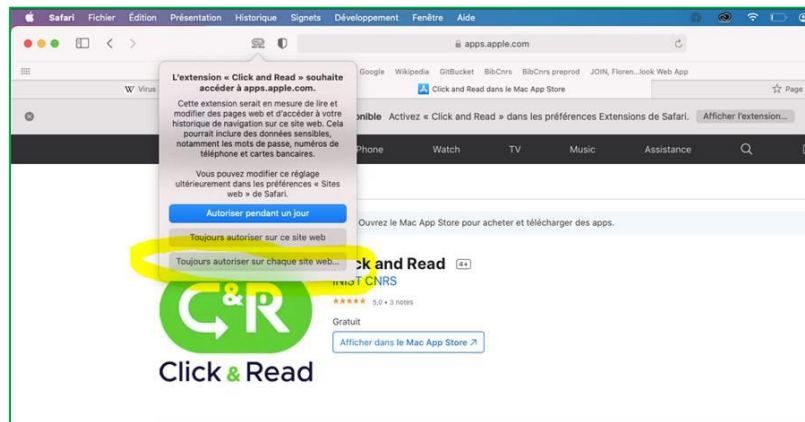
Safari Fichier Édition Présentation Historique Signets Développement Fenêtre Aide

apps.apple.com

Google Wikipedia GitBucket BibCnrs BibCnrs preprod JOIN, Floren...look Web App

W Virus

Click and Read dans le Mac App Store

Page

L'extension « Click and Read » souhaite accéder à apps.apple.com.

Cette extension serait en mesure de lire et modifier des pages web et d'accéder à votre historique de navigation sur ce site web. Cela pourrait inclure des données sensibles, notamment les mots de passe, numéros de téléphone et cartes bancaires.

Vous pouvez modifier ce réglage ultérieurement dans les préférences « Sites web » de Safari.

Autoriser pendant un jour

Toujours autoriser sur ce site web

Toujours autoriser sur chaque site web...

onible Activez « Click and Read » dans les préférences Extensions de Safari. Afficher l'extension...

Phone Watch TV Music Assistance

Ouvrez le Mac App Store pour acheter et télécharger des apps.

ck and Read 4+

INIST CNRS

★★★★★ 5,0 • 3 notes

Gratuit

Afficher dans le Mac App Store ↗

C&R

Click & Read